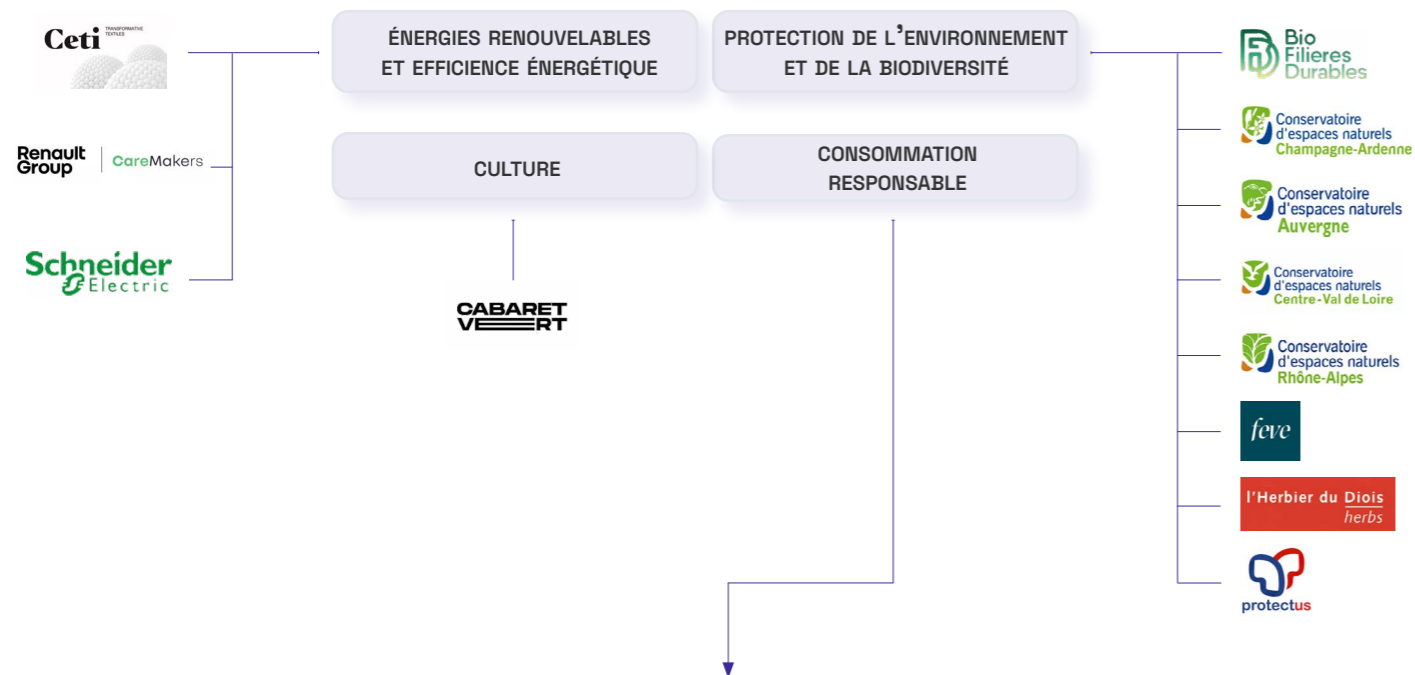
Ceti TRANSFORMATIVE TEXTILES

Renault Group | CareMakers

Schneider Electric

ÉNERGIES RENOUVELABLES ET EFFICIENCE ÉNERGÉTIQUE

PROTECTION DE L'ENVIRONNEMENT ET DE LA BIODIVERSITÉ

CULTURE

CONSOMMATION RESPONSABLE

CABARET VERT

Bio Filieres Durables

Conservatoire d'espaces naturels Champagne-Ardenne

Conservatoire d'espaces naturels Auvergne

Conservatoire d'espaces naturels Centre-Val de Loire

Conservatoire d'espaces naturels Rhône-Alpes

feve

l'Herbier du Diois herbs

protectus